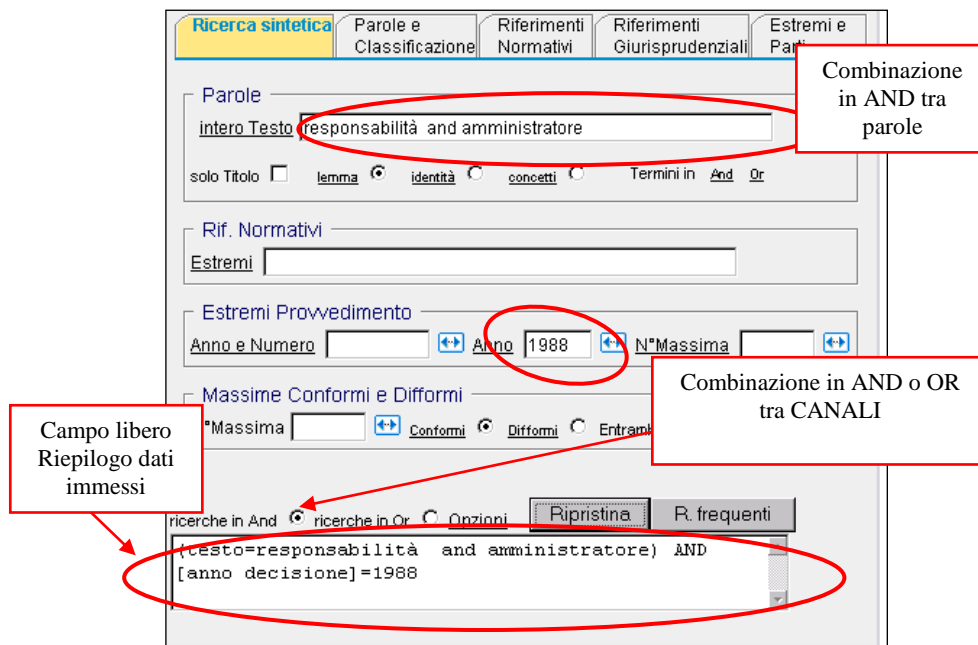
Ricerca sintetica | Parole e Classificazione | Riferimenti Normativi | Riferimenti Giurisprudenziali | Estremi e Parti

Combinazione in AND tra parole

Parole

intero Testo responsabilità and amministratore

solo Titolo lemma identità concetti Termini in And Or

Rif. Normativi

Estremi

Estremi Provvedimento

Anno e Numero Anno 1988 N°Massima

Combinazione in AND o OR tra CANALI

Massime Conformi e Difformi

N°Massima Conformi Difformi Entrambe

Campo libero Riepilogo dati immessi

ricerche in And ricerche in Or Opzioni Ripristina R. frequenti

(testo=responsabilità and amministratore) AND [anno decisione]=1988